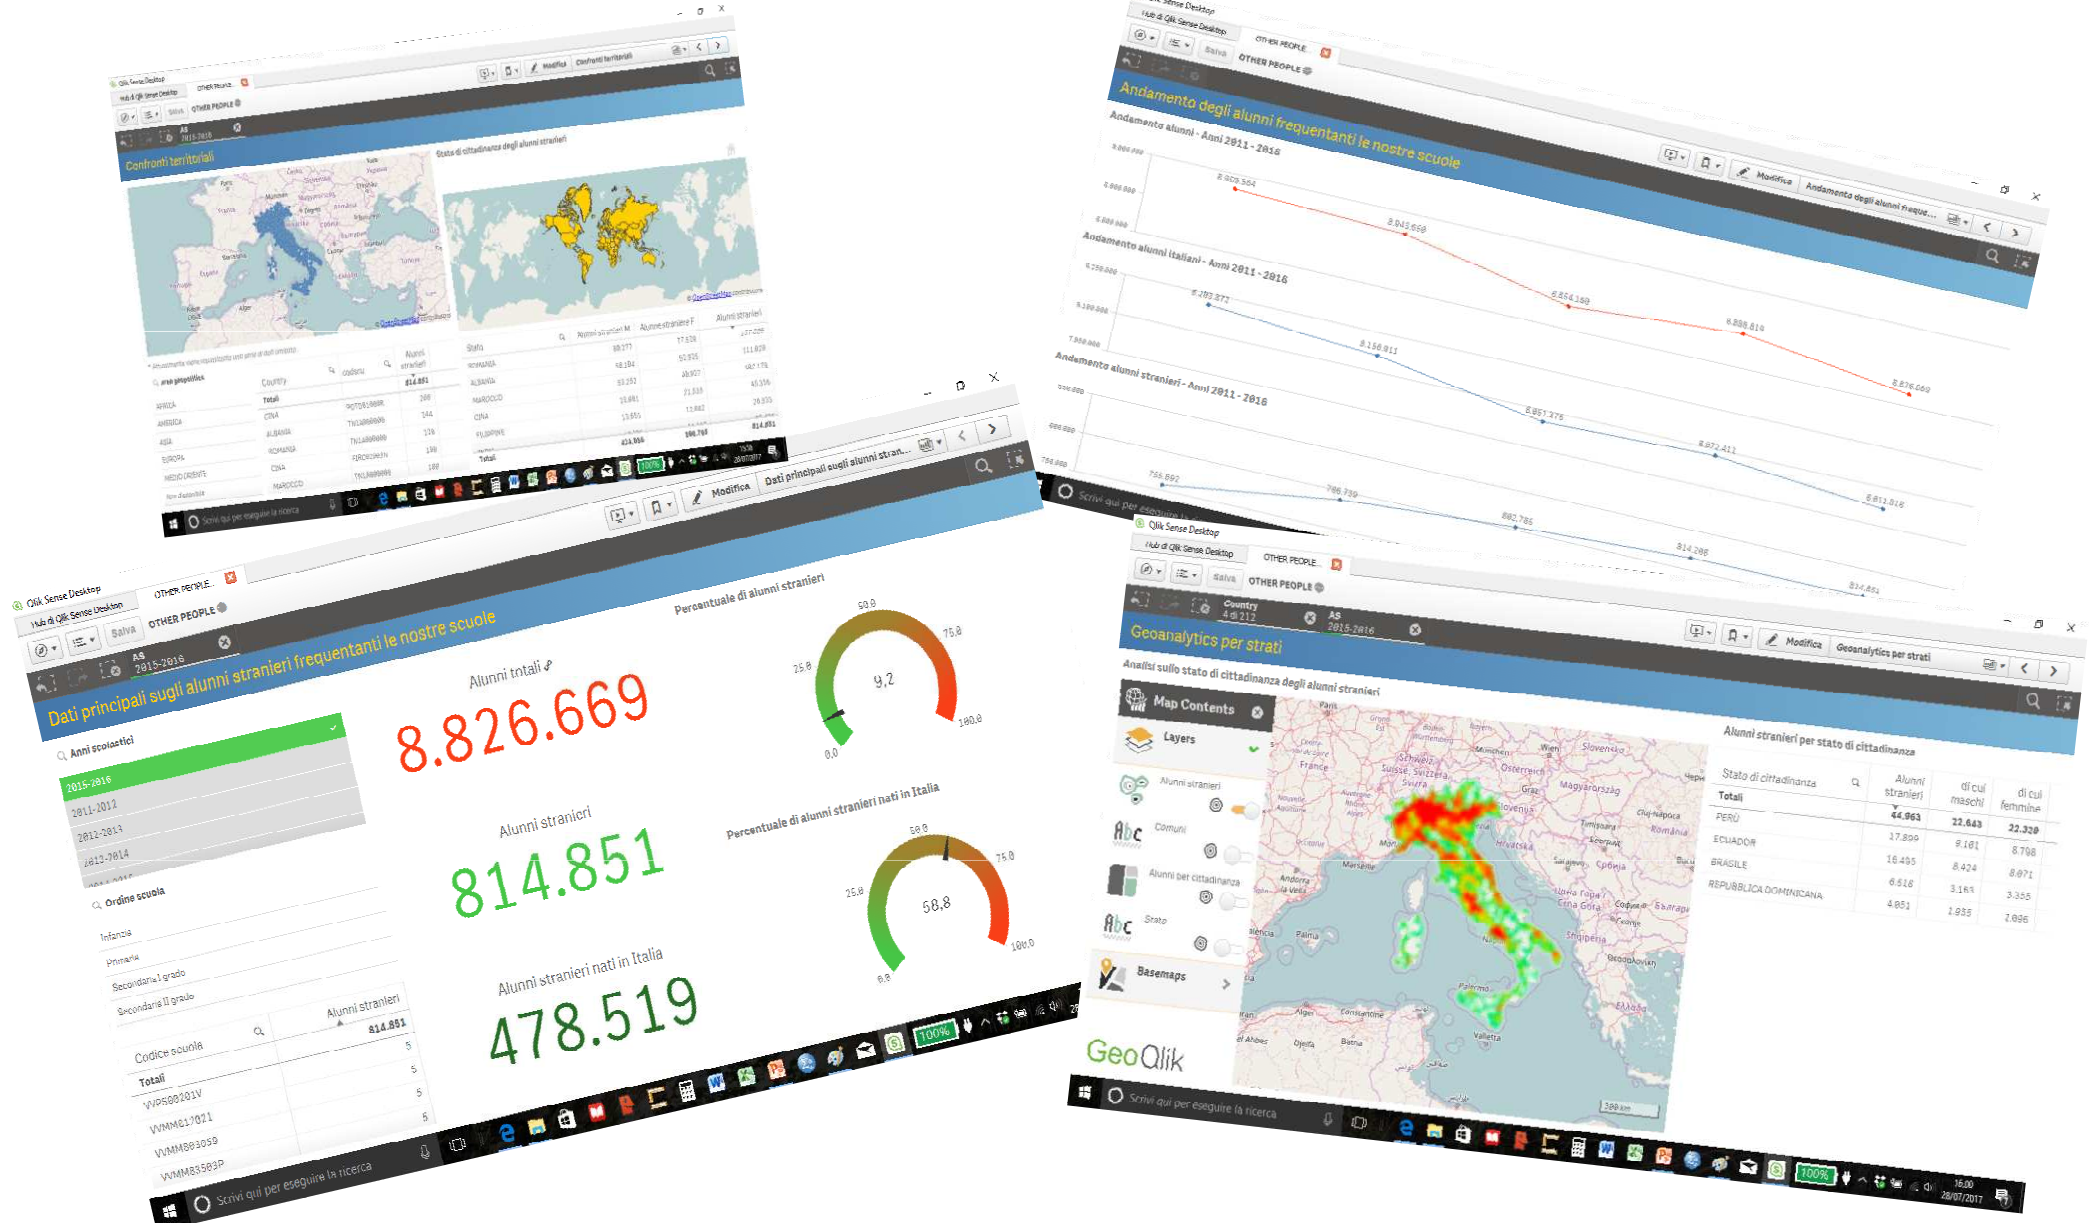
Qlik Sense Desktop
Hub di Qlik Sense Desktop
OTHER PEOPLE
Salva
OTHER PEOPLE
Modifica
Confronti territoriali
AS
2015-2016
Confronti territoriali
Stato di cittadinanza degli alunni stranieri
Country
Alunni stranieri
814.851
Totali
CINA
ALBANIA
ROMANIA
CINA
MAROCCO
AFRICA
AMERICA
ASIA
EUROPA
Stato
Alunni stranieri M
Alunne straniere F
Alunni stranieri
ROMANIA
ALBANIA
MAROCCO
CINA
FILIPPINE
Totali
Scrivi qui per eseguire la ricerca
100%

Qlik Sense Desktop
Hub di Qlik Sense Desktop
OTHER PEOPLE
Salva
OTHER PEOPLE
Andamento degli alunni frequentanti le nostre scuole
Modifica
Andamento degli alunni frequentanti le nostre scuole
Andamento alunni - Anni 2011 - 2016
8.929.584
8.843.658
8.854.158
8.826.614
8.826.669
Andamento alunni italiani - Anni 2011 - 2016
8.203.877
8.156.911
8.057.375
8.072.411
8.011.818
Andamento alunni stranieri - Anni 2011 - 2016
755.892
786.789
802.785
814.208
814.851
Scrivi qui per eseguire la ricerca

Qlik Sense Desktop
Hub di Qlik Sense Desktop
OTHER PEOPLE
Salva
OTHER PEOPLE
AS
2015-2016
Modifica
Dati principali sugli alunni stran...
Dati principali sugli alunni stranieri frequentanti le nostre scuole
Anni scolastici
2015-2016
2011-2012
2012-2013
2013-2014
Ordine scuola
Infanzia
Primaria
Secondaria I grado
Secondaria II grado
Codice scuola
Alunni stranieri
814.851
Totali
VVPS00201V
VVMM817021
VVMM83039
VVMM83503P
Alunni totali
8.826.669
Alunni stranieri
814.851
Alunni stranieri nati in Italia
478.519
Percentuale di alunni stranieri
9,2
0,0
25,0
50,0
75,0
100,0
Percentuale di alunni stranieri nati in Italia
58,8
0,0
25,0
50,0
75,0
100,0
Scrivi qui per eseguire la ricerca
100%

Qlik Sense Desktop
Hub di Qlik Sense Desktop
OTHER PEOPLE
Salva
OTHER PEOPLE
Country
4 di 212
AS
2015-2016
Modifica
Geoanalytics per strati
Geoanalytics per strati
Analisi sullo stato di cittadinanza degli alunni stranieri
Map Contents
Layers
Alunni stranieri
Comuni
Alunni per cittadinanza
Strato
Basemaps
GeoQlik
Alunni stranieri per stato di cittadinanza
| Stato di cittadinanza | Alunni stranieri | di cui maschi | di cui femmine |
|---|---|---|---|
| Totali | 44.963 | 22.643 | 22.320 |
| PERÙ | 17.899 | 9.101 | 8.798 |
| ECUADOR | 16.495 | 8.424 | 8.071 |
| BRASILE | 6.518 | 3.163 | 3.355 |
| REPUBBLICA DOMINICANA | 4.051 | 1.955 | 2.096 |
Scrivi qui per eseguire la ricerca
100%
16:00
28/07/2017